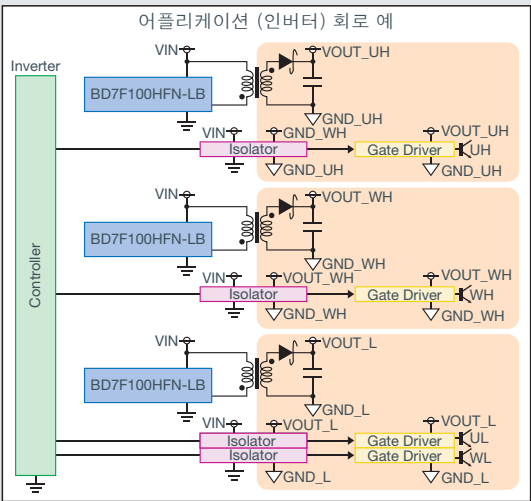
어플리케이션 (인버터) 회로 예

Inverter

Controller

VIN
BD7F100HFN-LB
VOUT_UH
GND_UH
VIN
GND_WH
VOUT_UH
Isolator
Gate Driver
UH
GND_UH
GND_UH

VIN
BD7F100HFN-LB
VOUT_WH
GND_WH
VIN
VOUT_WH
VOUT_WH
Isolator
Gate Driver
WH
GND_WH
GND_WH

VIN
BD7F100HFN-LB
VOUT_L
GND_L
VIN
VOUT_L
VOUT_L
Isolator
Gate Driver
UL
Isolator
Gate Driver
WL
GND_L
GND_L